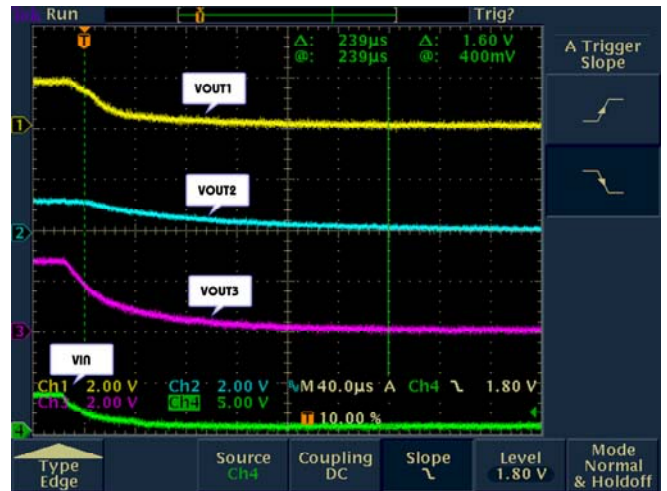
Run
Trig?
T
Δ: 239µs Δ: 1.60 V
@: 239µs @: 400mV

A Trigger Slope

VOUT1
1
VOUT2
2
VOUT3
3
VIN
4

Ch1 2.00 V Ch2 2.00 V M 40.0µs A Ch4 ⌄ 1.80 V
Ch3 2.00 V Ch4 5.00 V
T 10.00 %

Type Edge
Source Ch4
Coupling DC
Slope ⌄
Level 1.80 V
Mode Normal & Holdoff